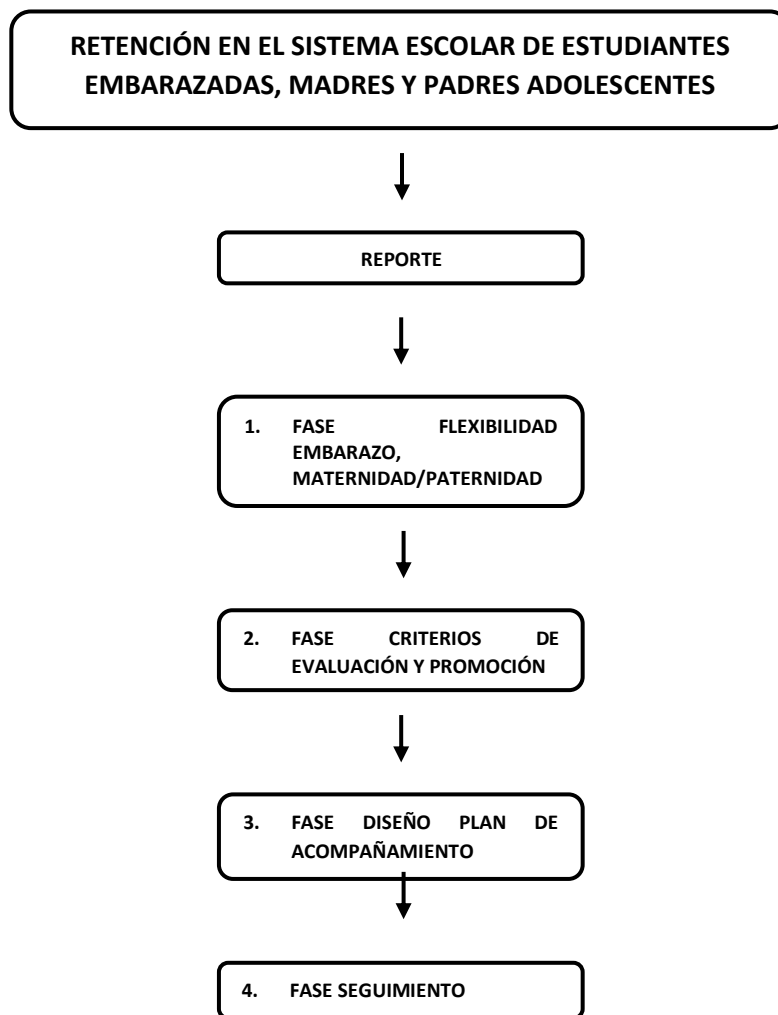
RETENCIÓN EN EL SISTEMA ESCOLAR DE ESTUDIANTES EMBARAZADAS, MADRES Y PADRES ADOLESCENTES

REPORTE

1. FASE FLEXIBILIDAD EMBARAZO, MATERNIDAD/PATERNIDAD

2. FASE CRITERIOS DE EVALUACIÓN Y PROMOCIÓN

3. FASE DISEÑO PLAN DE ACOMPAÑAMIENTO

4. FASE SEGUIMIENTO